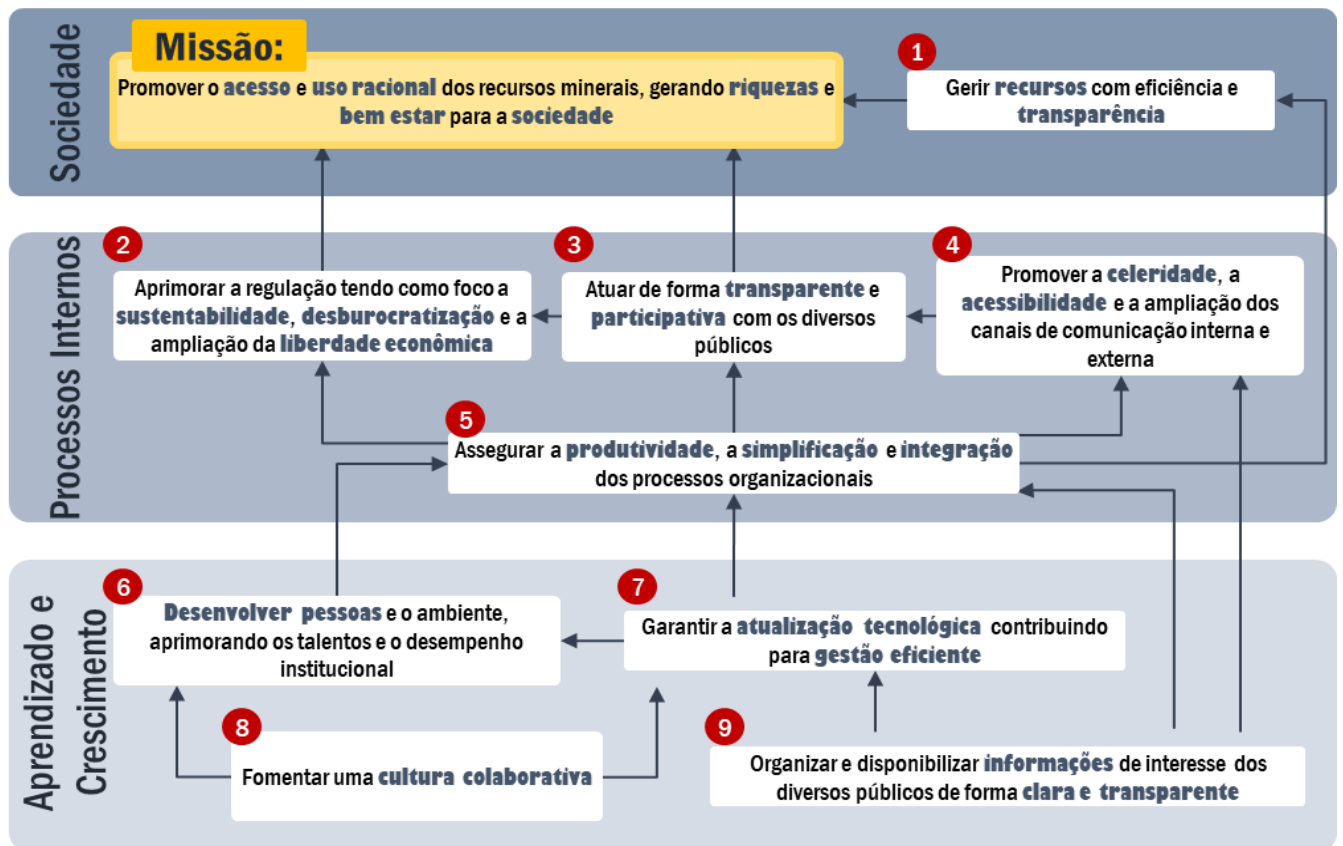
Sociedade

Missão:

Promover o acesso e uso racional dos recursos minerais, gerando riquezas e bem estar para a sociedade

1

Gerir recursos com eficiência e transparência

Processos Internos

2

Aprimorar a regulação tendo como foco a sustentabilidade, desburocratização e a ampliação da liberdade econômica

3

Atuar de forma transparente e participativa com os diversos públicos

4

Promover a celeridade, a acessibilidade e a ampliação dos canais de comunicação interna e externa

5

Assegurar a produtividade, a simplificação e integração dos processos organizacionais

Aprendizado e Crescimento

6

Desenvolver pessoas e o ambiente, aprimorando os talentos e o desempenho institucional

7

Garantir a atualização tecnológica contribuindo para gestão eficiente

8

Fomentar uma cultura colaborativa

9

Organizar e disponibilizar informações de interesse dos diversos públicos de forma clara e transparente